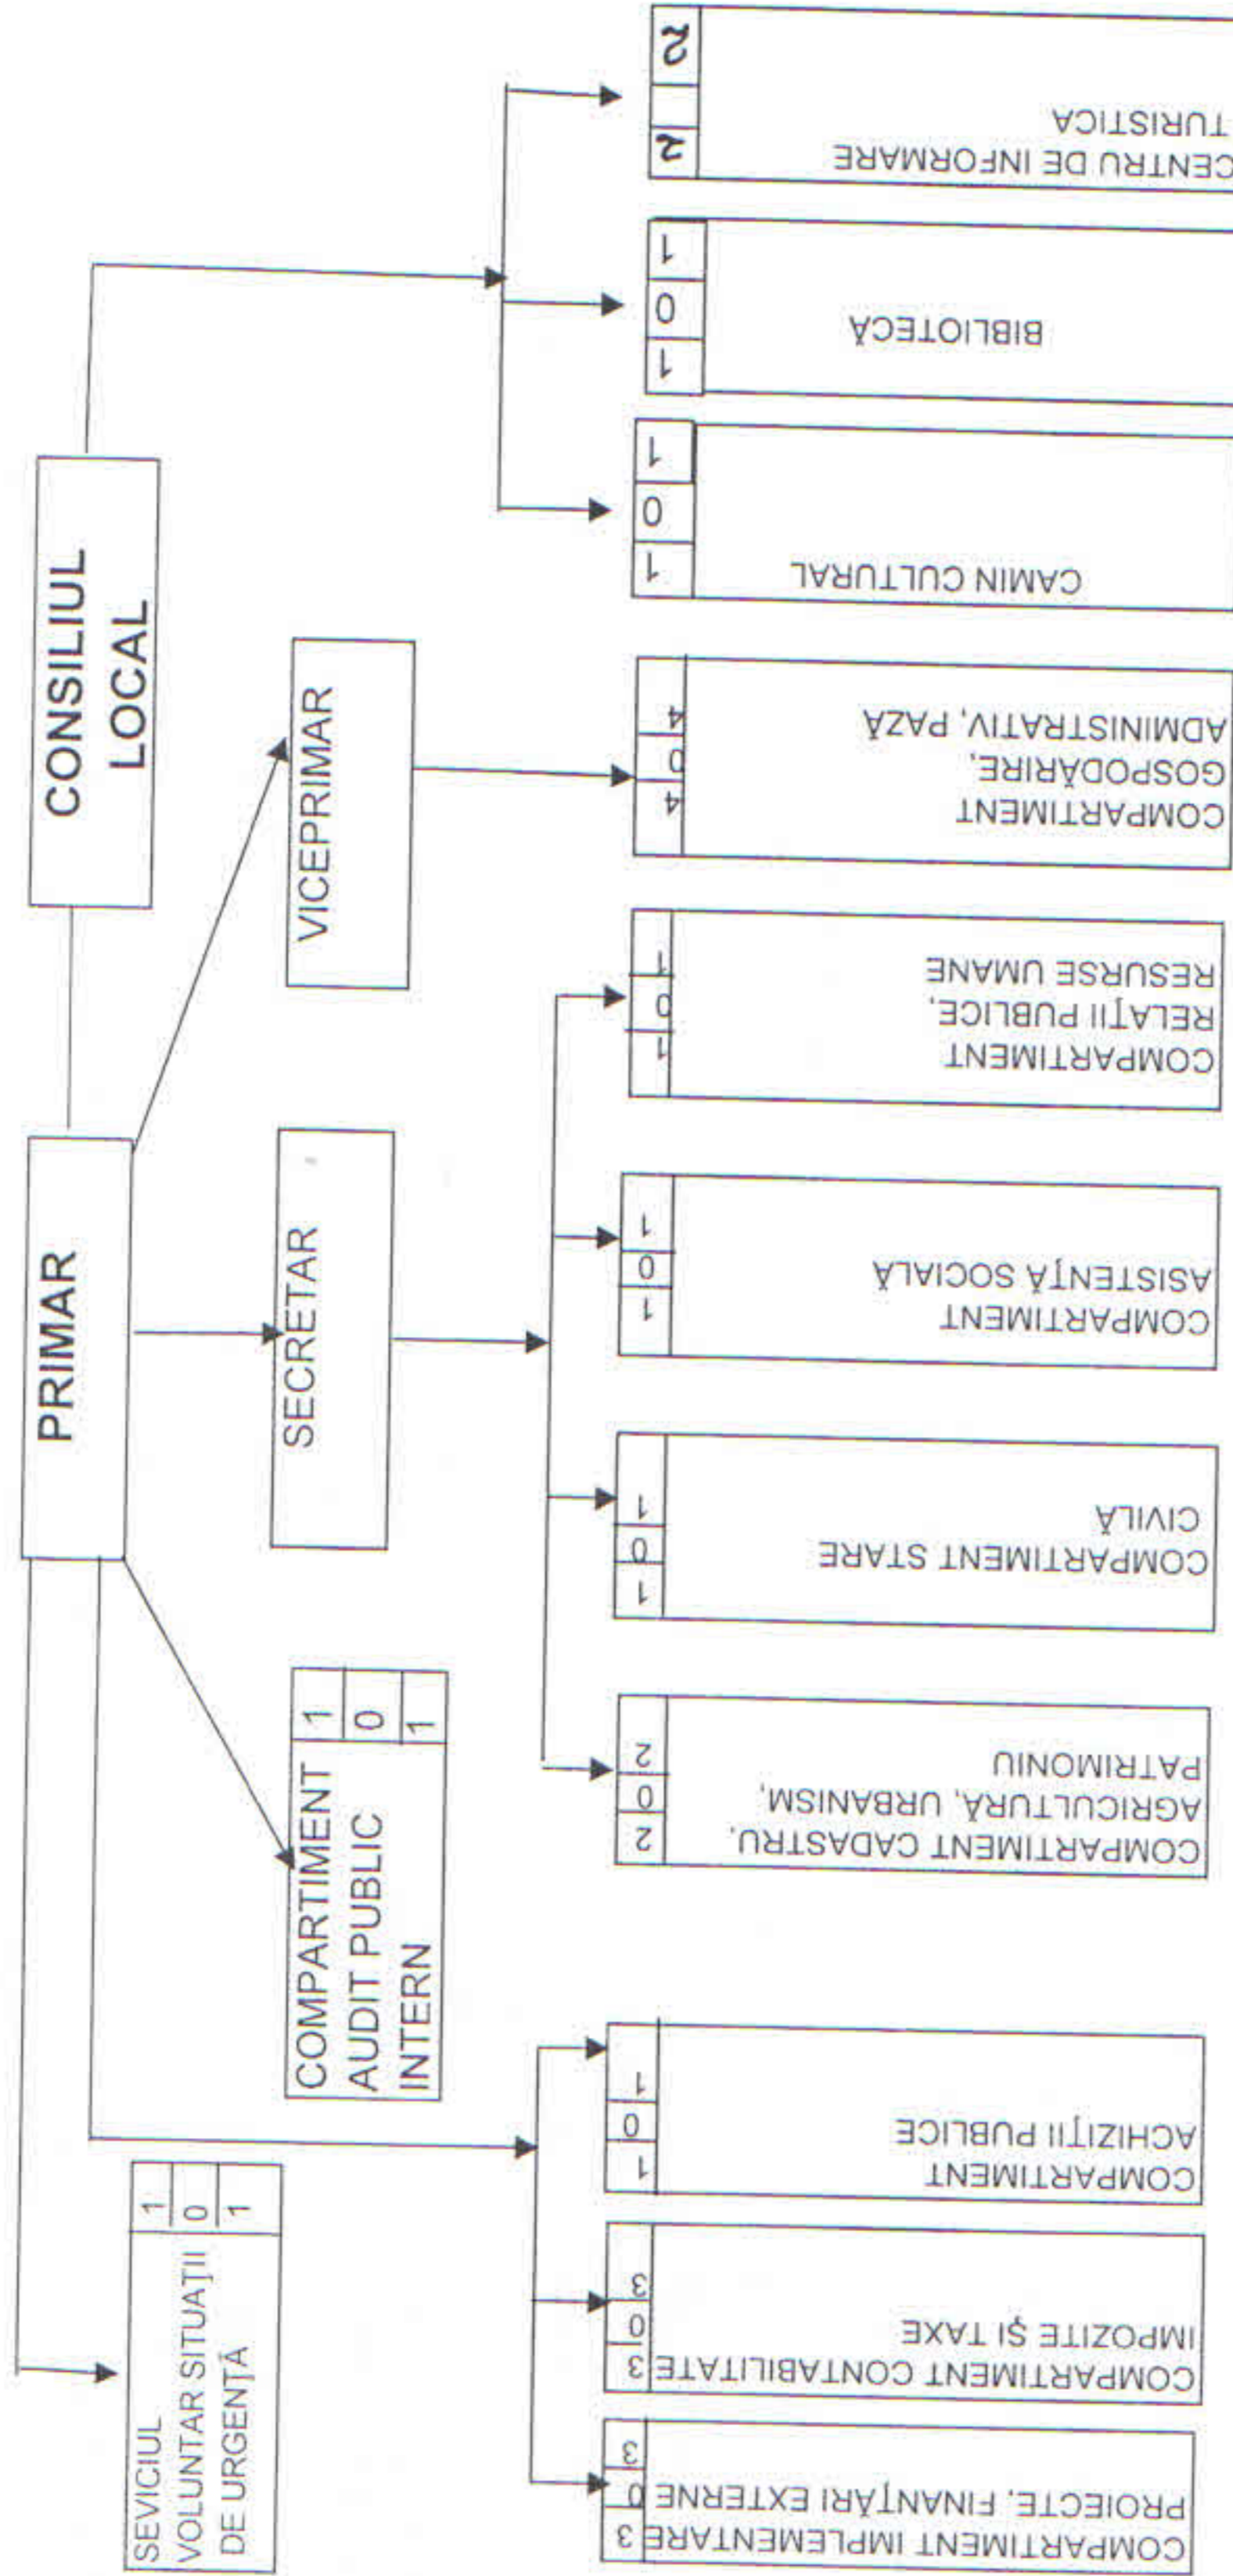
CONSILIUL LOCAL

PRIMAR

VICEPRIMAR

SECRETAR

COMPARTIMENT AUDIT PUBLIC INTERN
1 0 1

SEVICIUL VOLUNTAR SITUAȚII DE URGENȚĂ
1 0 1

CENTRU DE INFORMARE TURISTICA
2 2

BIBLIOTECĂ
1 0 1

CAMIN CULTURAL
1 0 1

COMPARTIMENT GOSPODĂRIRE, ADMINISTRATIV, PAZĂ
4 0 4

COMPARTIMENT RELAȚII PUBLICE, RESURSE UMANE
1 0 1

COMPARTIMENT ASISTENȚĂ SOCIALĂ
1 0 1

COMPARTIMENT STARE CIVILĂ
1 0 1

COMPARTIMENT CADASTRU, AGRICULTURĂ, URBANISM, PATRIMONIU
2 0 2

COMPARTIMENT ACHIZIȚII PUBLICE
1 0 1

COMPARTIMENT CONTABILITATE IMPOZITE ȘI TAXE
3 0 3

COMPARTIMENT IMPLEMENTARE PROIECTE, FINANȚĂRI EXTERNE
3 0 3